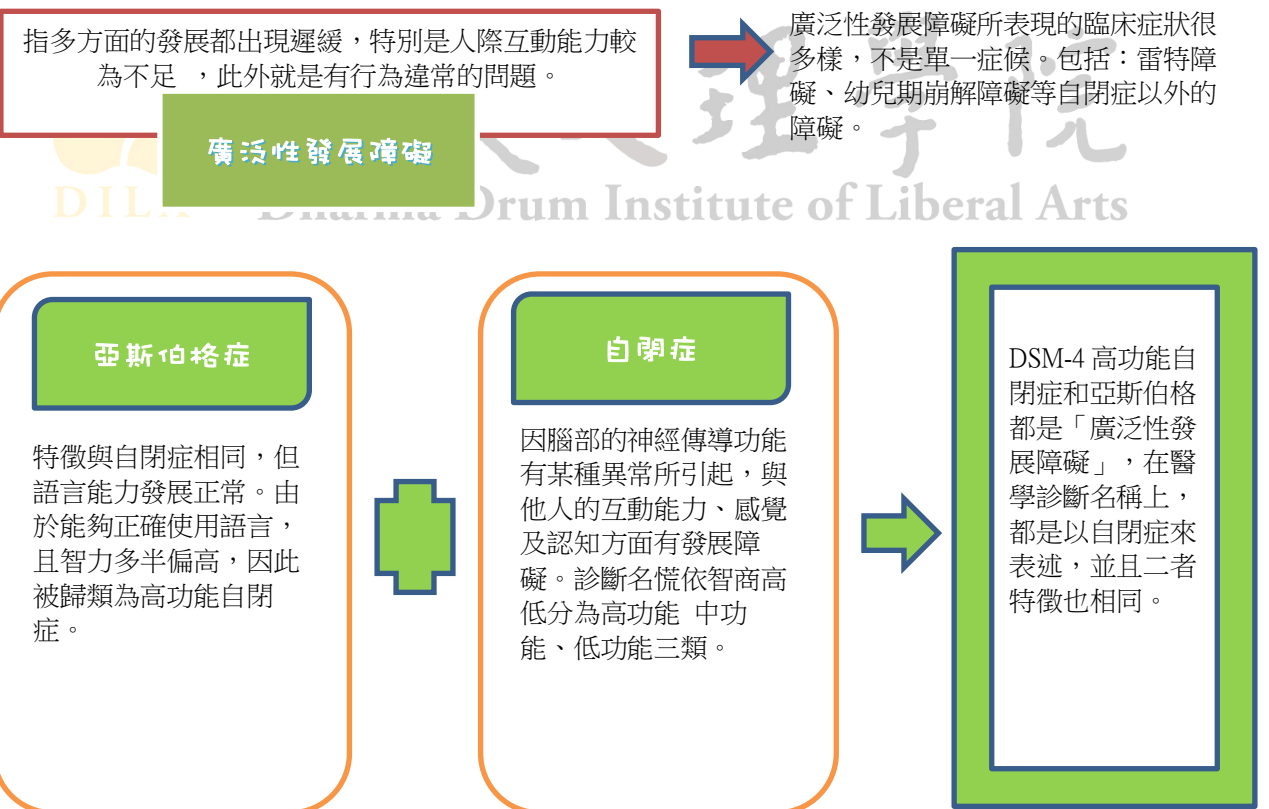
指多方面的發展都出現遲緩，特別是人際互動能力較為不足 ，此外就是有行為違常的問題。

廣泛性發展障礙

廣泛性發展障礙所表現的臨床症狀很多樣，不是單一症候。包括：雷特障礙、幼兒期崩解障礙等自閉症以外的障礙。

DILA Dharma Drum Institute of Liberal Arts

亞斯伯格症

特徵與自閉症相同，但語言能力發展正常。由於能夠正確使用語言，且智力多半偏高，因此被歸類為高功能自閉症。

自閉症

因腦部的神經傳導功能有某種異常所引起，與他人的互動能力、感覺及認知方面有發展障礙。診斷名慌依智商高低分為高功能 中功能、低功能三類。

DSM-4 高功能自閉症和亞斯伯格都是「廣泛性發展障礙」，在醫學診斷名稱上，都是以自閉症來表述，並且二者特徵也相同。